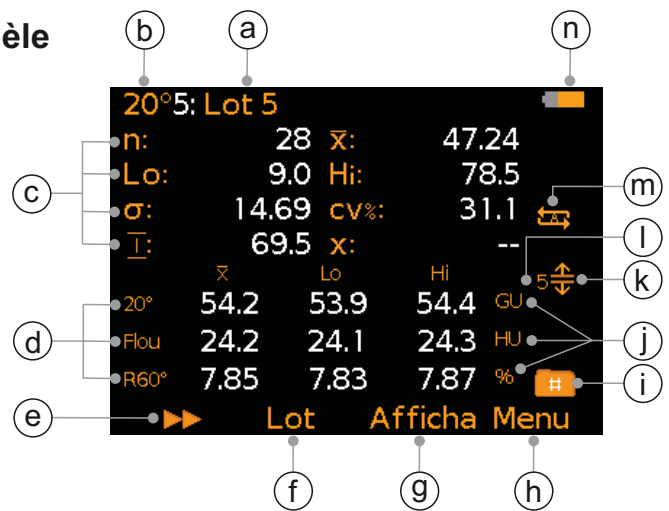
èle

b a n

20°5: Lot 5

n: 28 $\bar{x}$: 47.24
Lo: 9.0 Hi: 78.5
σ: 14.69 cv%: 31.1
$\overline{\text{I}}$: 69.5 x: --

c m l k d j i e f g h

| | $\bar{x}$ | Lo | Hi | |
|---|---|---|---|---|
| 20° | 54.2 | 53.9 | 54.4 | GU |
| Flou | 24.2 | 24.1 | 24.3 | HU |
| R60° | 7.85 | 7.83 | 7.87 | % |

5

▶▶ Lot Afficha Menu